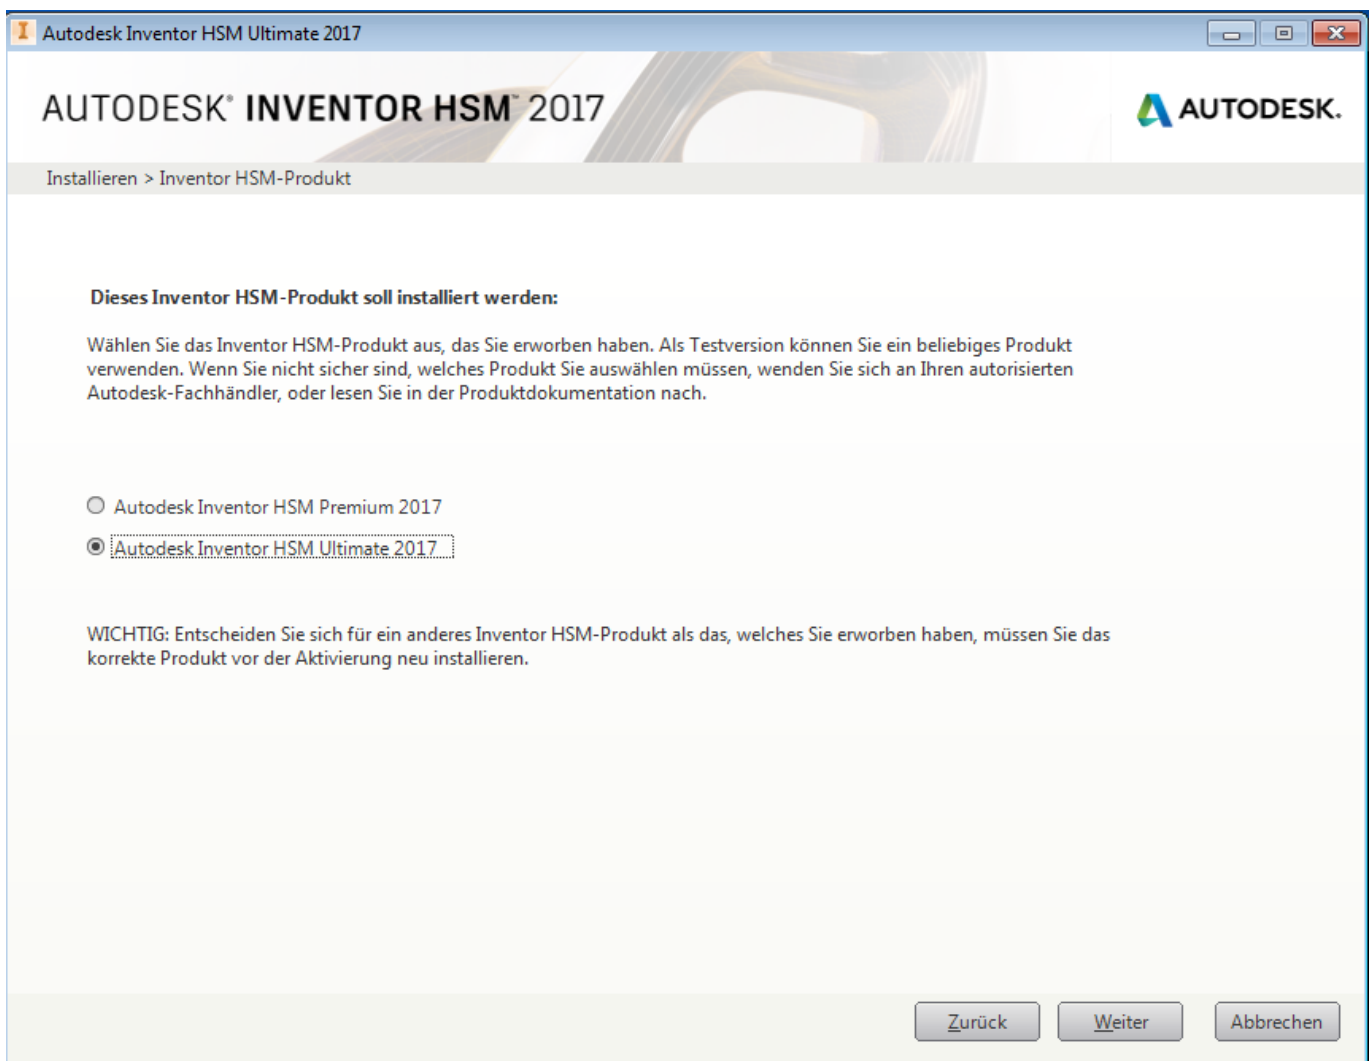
Autodesk Inventor HSM Ultimate 2017

AUTODESK® INVENTOR HSM™ 2017

AUTODESK.

Installieren > Inventor HSM-Produkt

Dieses Inventor HSM-Produkt soll installiert werden:

Wählen Sie das Inventor HSM-Produkt aus, das Sie erworben haben. Als Testversion können Sie ein beliebiges Produkt verwenden. Wenn Sie nicht sicher sind, welches Produkt Sie auswählen müssen, wenden Sie sich an Ihren autorisierten Autodesk-Fachhändler, oder lesen Sie in der Produktdokumentation nach.

Autodesk Inventor HSM Premium 2017

Autodesk Inventor HSM Ultimate 2017

WICHTIG: Entscheiden Sie sich für ein anderes Inventor HSM-Produkt als das, welches Sie erworben haben, müssen Sie das korrekte Produkt vor der Aktivierung neu installieren.

Zurück

Weiter

Abbrechen